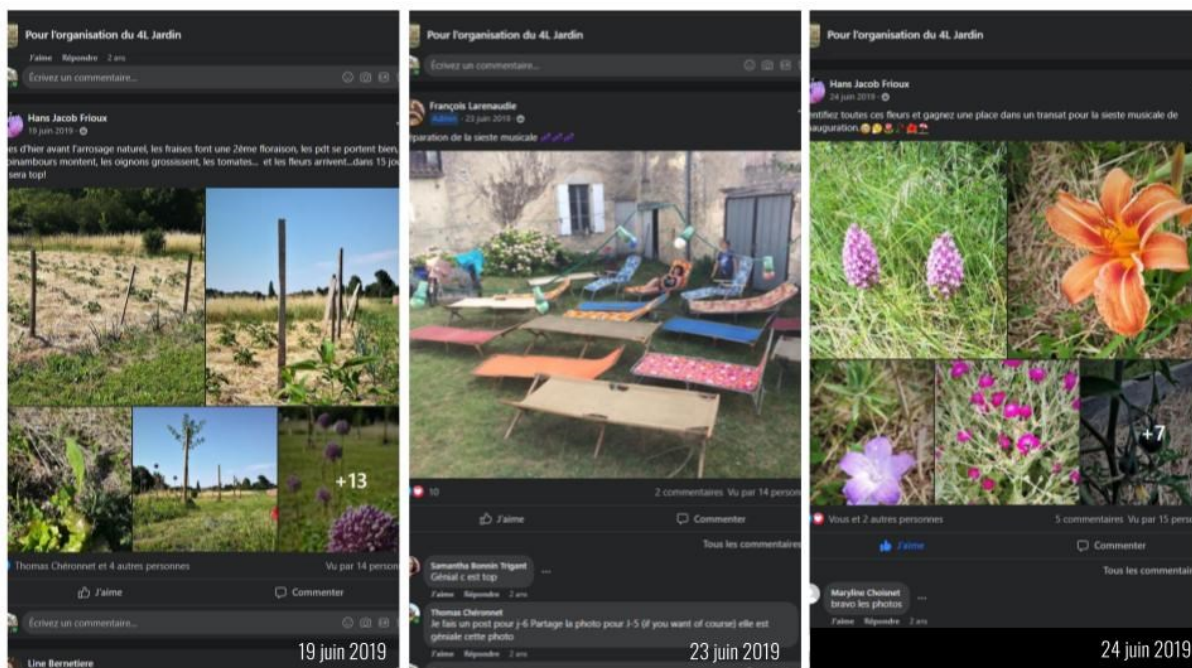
Pour l'organisation du 4L Jardin

J'aime Répondre 2 ans

Écrivez un commentaire...

Hans Jacob Frioux
19 juin 2019 ·

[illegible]es d'hier avant l'arrosage naturel, les fraises font une 2ème floraison, les pdt se portent bien, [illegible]pinambours montent, les oignons grossissent, les tomates... et les fleurs arrivent...dans 15 jo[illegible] sera top!

+13

Thomas Chéronnet et 4 autres personnes

Vu par 14 person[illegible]

J'aime

Commenter

Écrivez un commentaire...

Line Bernetiere

19 juin 2019

Pour l'organisation du 4L Jardin

Écrivez un commentaire...

François Larenaudie
Admin · 23 juin 2019 ·

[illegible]paration de la sieste musicale

10

2 commentaires Vu par 14 person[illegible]

J'aime

Commenter

Tous les commentaires

Samantha Bonnin Trigant
Génial c est top

J'aime Répondre 2 ans

Thomas Chéronnet
Je fais un post pour j-6 Partage la photo pour J-5 (if you want of course) elle est géniale cette photo

J'aime Répondre 2 ans

23 juin 2019

Pour l'organisation du 4L Jardin

Hans Jacob Frioux
24 juin 2019 ·

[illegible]ntifiez toutes ces fleurs et gagnez une place dans un transat pour la sieste musicale de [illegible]auguration.

+7

Vous et 2 autres personnes

5 commentaires Vu par 15 pers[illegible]

J'aime

Commenter

Tous les commentai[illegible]

Maryline Choisnet
bravo les photos

J'aime Répondre 2 ans

24 juin 2019